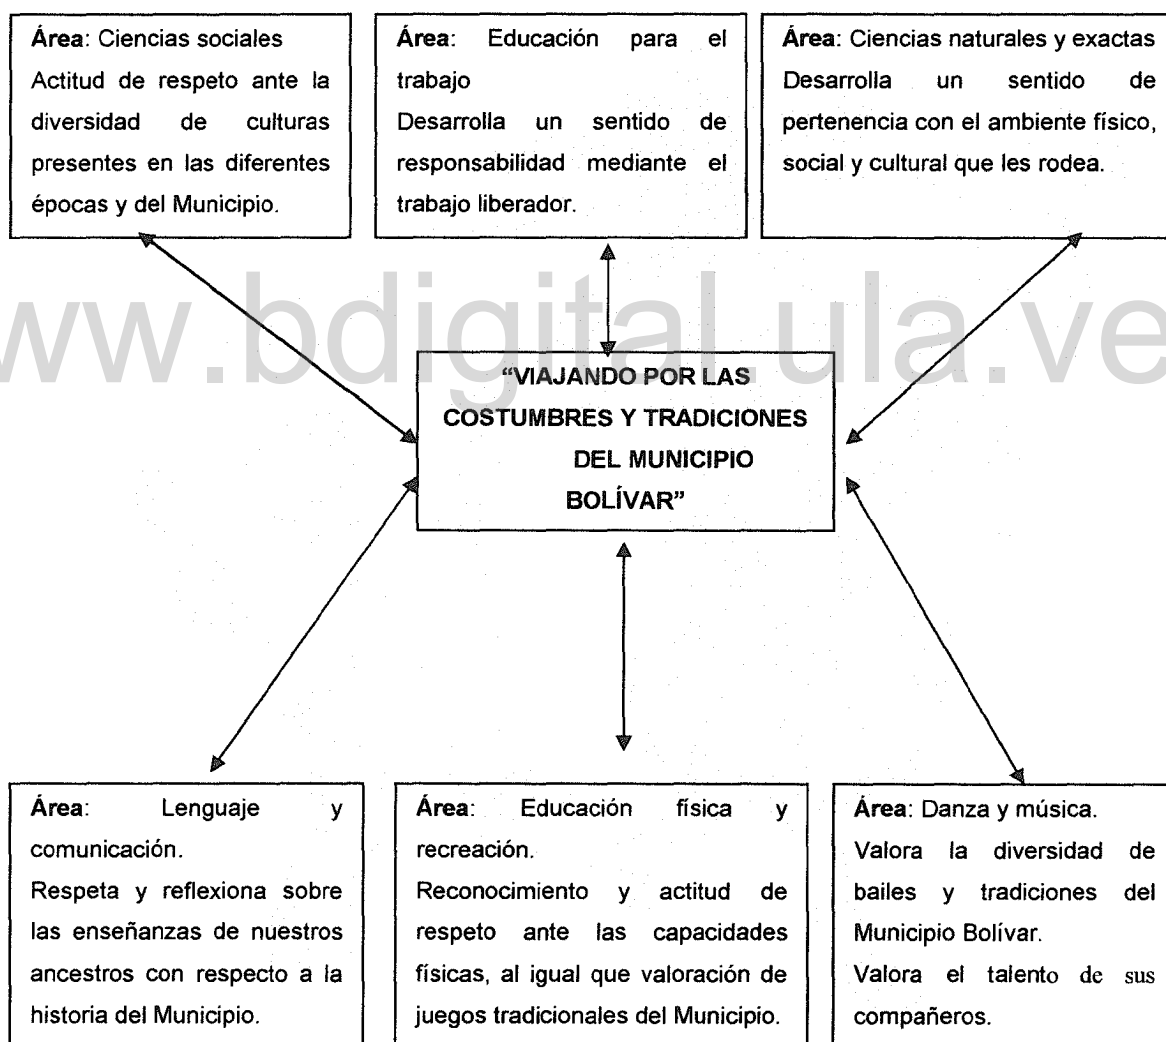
**Área**: Ciencias sociales
Actitud de respeto ante la diversidad de culturas presentes en las diferentes épocas y del Municipio.

**Área**: Educación para el trabajo
Desarrolla un sentido de responsabilidad mediante el trabajo liberador.

**Área**: Ciencias naturales y exactas
Desarrolla un sentido de pertenencia con el ambiente físico, social y cultural que les rodea.

www.bdigital.ula.ve

"VIAJANDO POR LAS COSTUMBRES Y TRADICIONES DEL MUNICIPIO BOLÍVAR"

**Área**: Lenguaje y comunicación.
Respeta y reflexiona sobre las enseñanzas de nuestros ancestros con respecto a la historia del Municipio.

**Área**: Educación física y recreación.
Reconocimiento y actitud de respeto ante las capacidades físicas, al igual que valoración de juegos tradicionales del Municipio.

**Área**: Danza y música.
Valora la diversidad de bailes y tradiciones del Municipio Bolívar.
Valora el talento de sus compañeros.